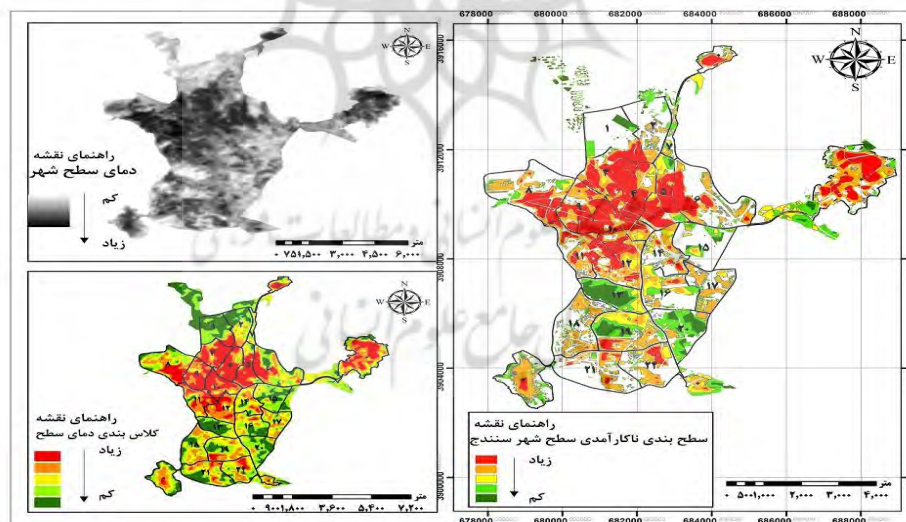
678000 680000 682000 684000 686000 688000

N
W E
S

راهنمای نقشه
دمای سطح شهر
کم
زیاد

متر
۰ ۷۵۱,۵۰۰ ۳,۰۰۰ ۴,۵۰۰ ۶,۰۰۰

N
W E
S

راهنمای نقشه
کلاس بندی دمای سطح
زیاد
کم

متر
۰ ۹۰۰۱,۸۰۰ ۳,۶۰۰ ۵,۴۰۰ ۷,۲۰۰

N
W E
S

3916000
3912000
3908000
3904000
3900000

راهنمای نقشه
سطح بندی ناکارآمدی سطح شهر سنندج
زیاد
کم

متر
۰ ۵۰۰۱,۰۰۰ ۲,۰۰۰ ۳,۰۰۰ ۴,۰۰۰

678000 680000 682000 684000 686000 688000